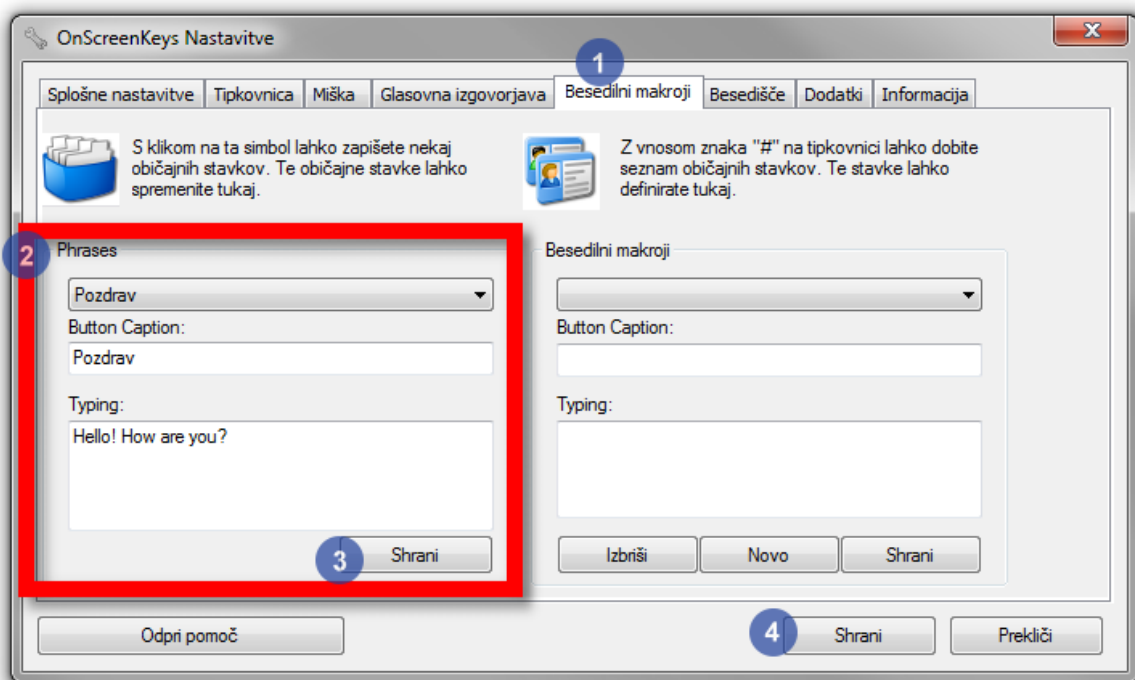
OnScreenKeys Nastavitve

X

1

Splošne nastavitve | Tipkovnica | Miška | Glasovna izgovorjava | Besedilni makroji | Besedišče | Dodatki | Informacija

S klikom na ta simbol lahko zapišete nekaj običajnih stavkov. Te običajne stavke lahko spremenite tukaj.

Z vnosom znaka "#" na tipkovnici lahko dobite seznam običajnih stavkov. Te stavke lahko definirate tukaj.

2

Phrases

Pozdrav

Button Caption:

Pozdrav

Typing:

Hello! How are you?

3

Shrani

Besedilni makroji

Button Caption:

Typing:

Izbriši

Novo

Shrani

Odpri pomoč

4

Shrani

Prekliči